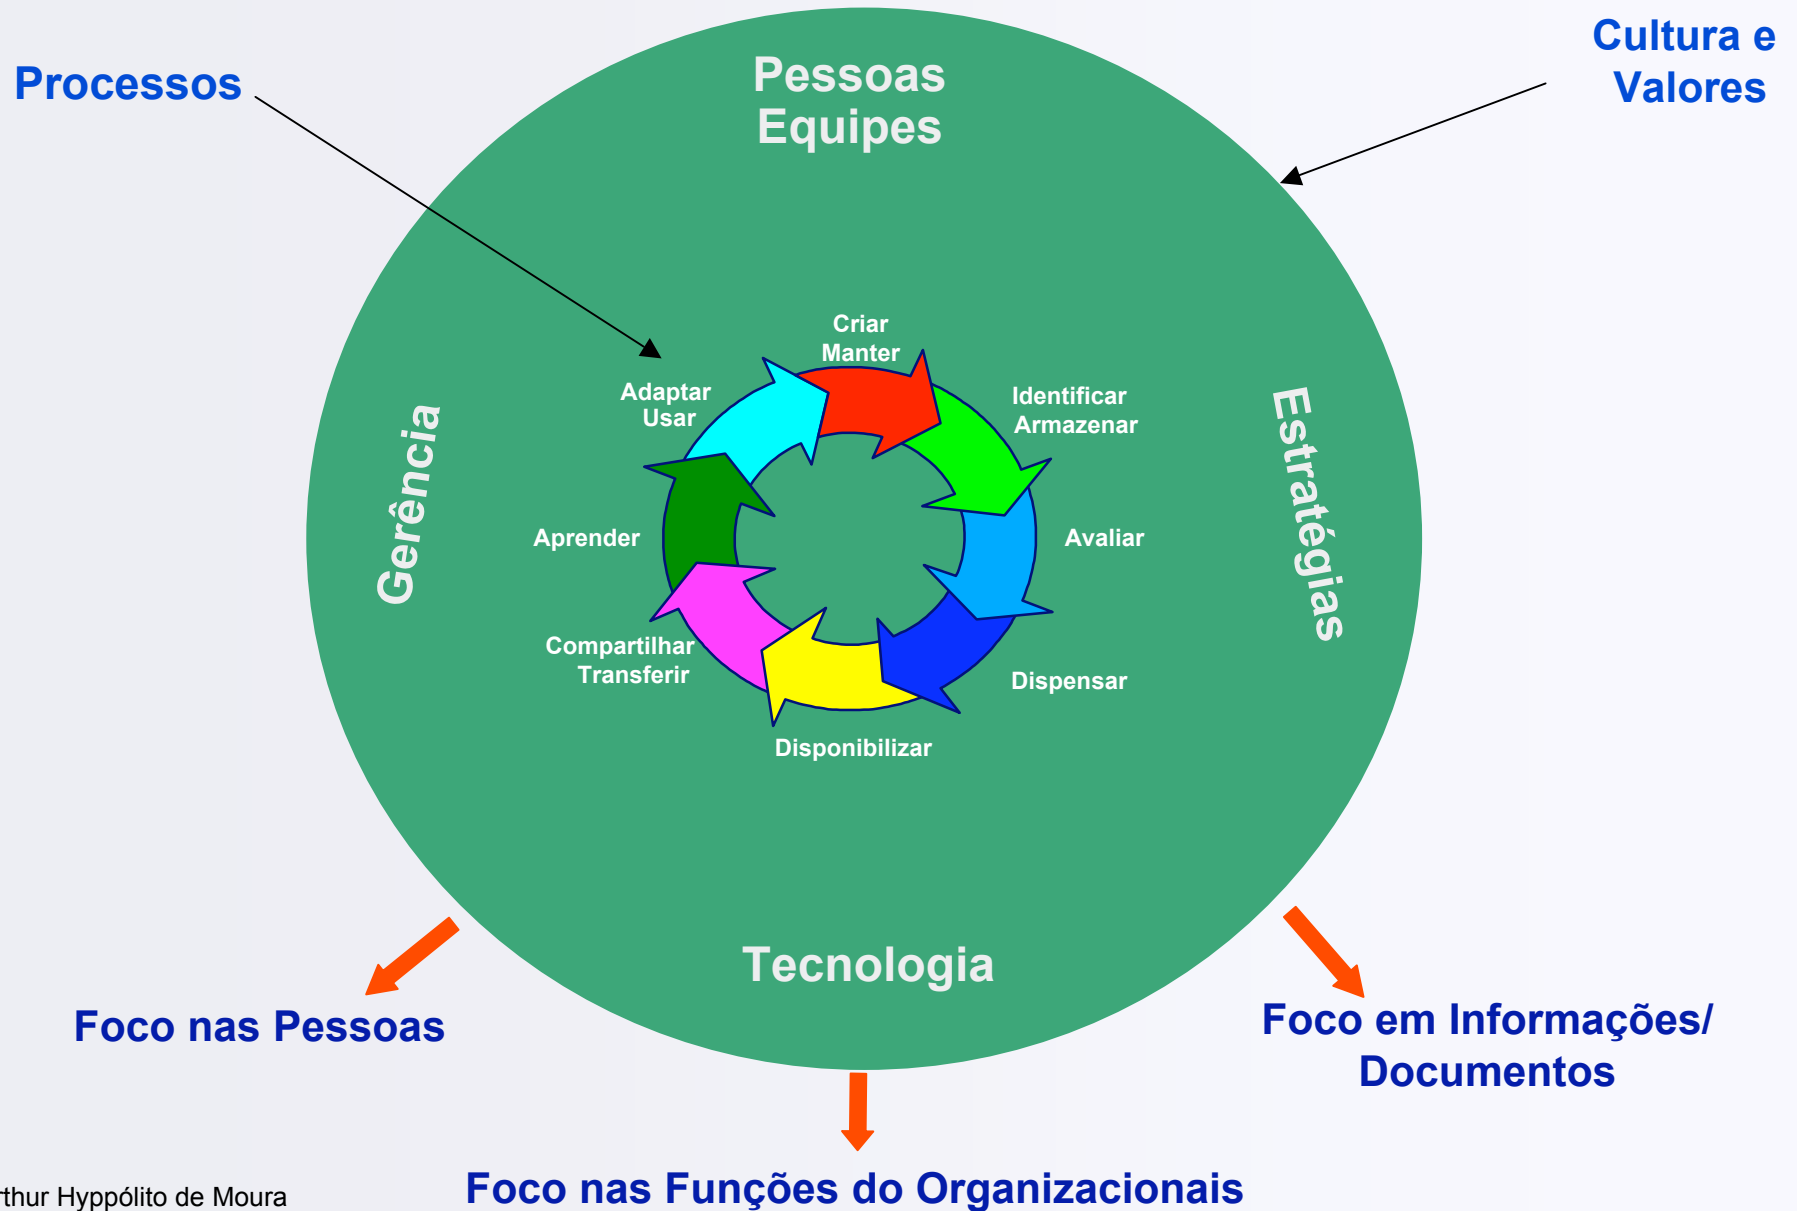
Processos

Pessoas
Equipes

Cultura e
Valores

Gerência

Estratégias

Criar
Manter

Identificar
Armazenar

Avaliar

Dispensar

Disponibilizar

Compartilhar
Transferir

Aprender

Adaptar
Usar

Tecnologia

Foco nas Pessoas

Foco em Informações/
Documentos

Foco nas Funções do Organizacionais

rthur Hyppólito de Moura